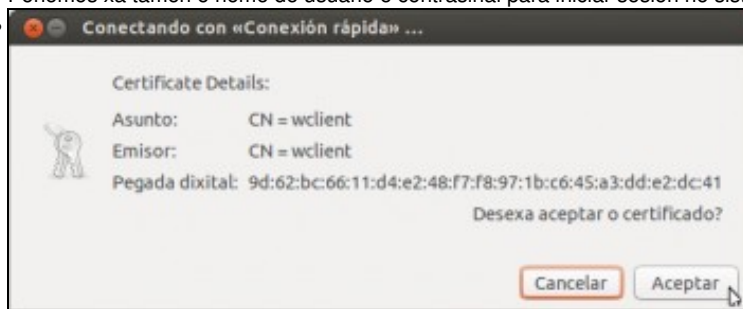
Conectando con «Conexión rápida» ...

Certificate Details:

Asunto: CN = wclient

Emisor: CN = wclient

Pegada dixital: 9d:62:bc:66:11:d4:e2:48:f7:f8:97:1b:c6:45:a3:dd:e2:dc:41

Desexa aceptar o certificado?

Cancelar

Aceptar